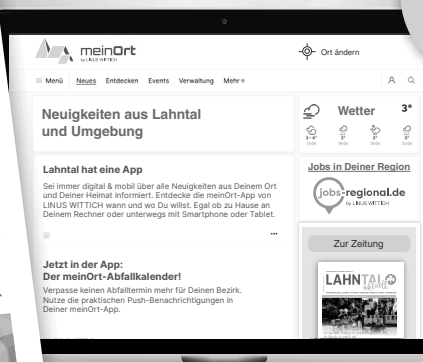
meinOrt
by LINUS WITTICH

Ort ändern

≡ Menü Neues Entdecken Events Verwaltung Mehr

Neuigkeiten aus Lahntal und Umgebung

Wetter 3°

Lahntal hat eine App

Sei immer digital & mobil über alle Neuigkeiten aus Deinem Ort und Deiner Heimat informiert. Entdecke die meinOrt-App von LINUS WITTICH wann und wo Du willst. Egal ob zu Hause an Deinem Rechner oder unterwegs mit Smartphone oder Tablet.

Jobs in Deiner Region

jobs-regional.de
by LINUS WITTICH

Jetzt in der App:
Der meinOrt-Abfallkalender!

Verpasse keinen Abfalltermin mehr für Deinen Bezirk. Nutze die praktischen Push-Benachrichtigungen in Deiner meinOrt-App.

Zur Zeitung

LAHNTAL